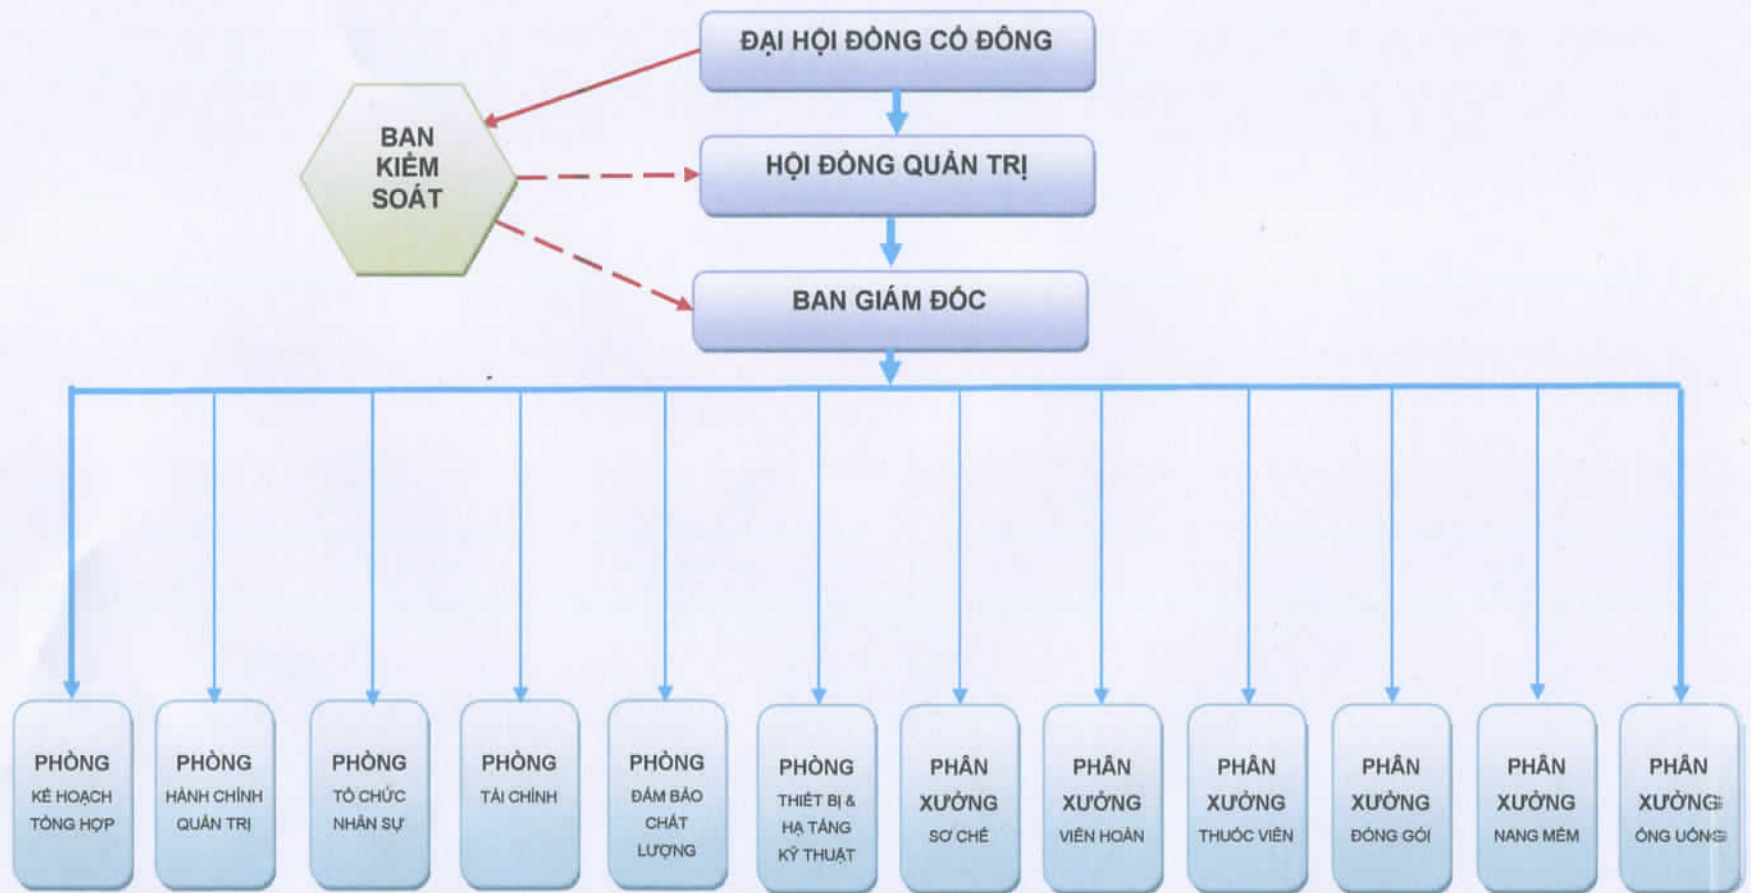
ĐẠI HỘI ĐỒNG CỔ ĐÔNG

BAN KIỂM SOÁT

HỘI ĐỒNG QUẢN TRỊ

BAN GIÁM ĐỐC

PHÒNG KẾ HOẠCH TỔNG HỢP

PHÒNG HÀNH CHÍNH QUẢN TRỊ

PHÒNG TỔ CHỨC NHÂN SỰ

PHÒNG TÀI CHÍNH

PHÒNG ĐẢM BẢO CHẤT LƯỢNG

PHÒNG THIẾT BỊ & HẠ TẦNG KỸ THUẬT

PHÂN XƯỞNG SƠ CHẾ

PHÂN XƯỞNG VIÊN HOÀN

PHÂN XƯỞNG THUỐC VIÊN

PHÂN XƯỞNG ĐÓNG GÓI

PHÂN XƯỞNG NANG MỀM

PHÂN XƯỞNG ỐNG UỐNG